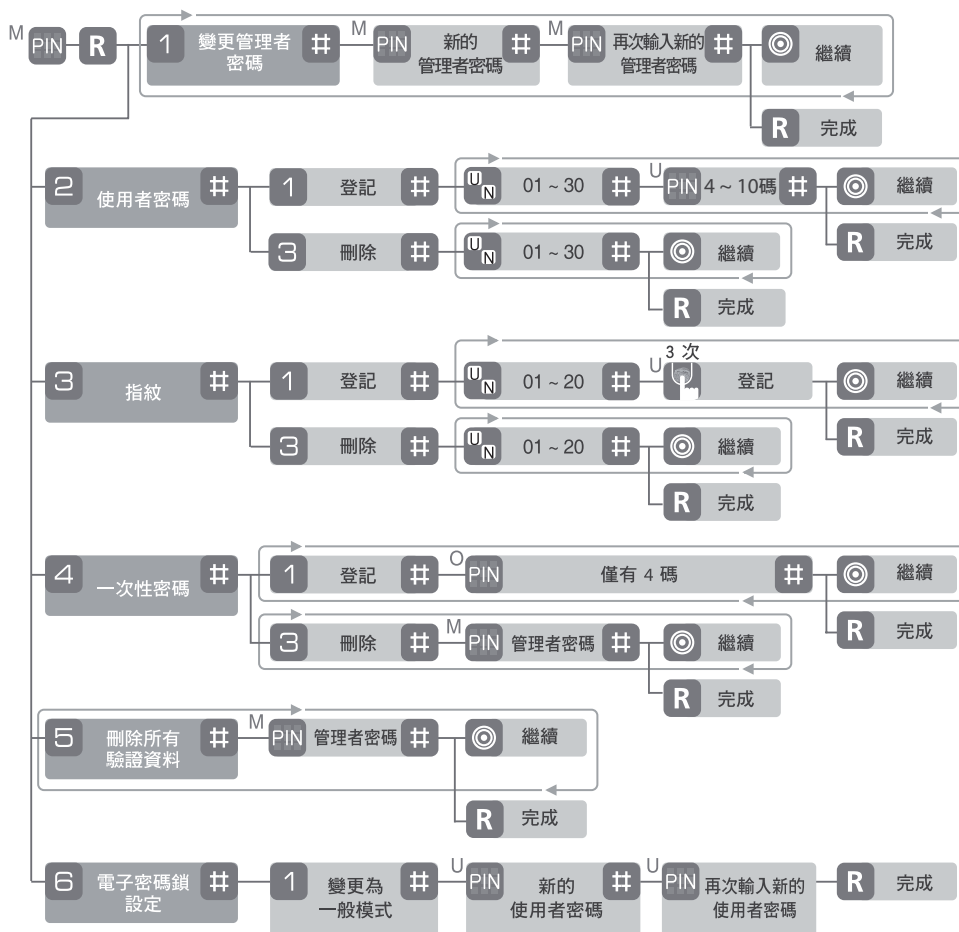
M PIN R 1 變更管理者密碼 # M PIN 新的管理者密碼 # M PIN 再次輸入新的管理者密碼 # 繼續
R 完成

2 使用者密碼 # 1 登記 # $U_N$ 01 ~ 30 # U PIN 4 ~ 10碼 # 繼續
R 完成
3 刪除 # $U_N$ 01 ~ 30 # 繼續
R 完成

3 指紋 # 1 登記 # $U_N$ 01 ~ 20 # U 3 次 登記 繼續
R 完成
3 刪除 # $U_N$ 01 ~ 20 # 繼續
R 完成

4 一次性密碼 # 1 登記 # O PIN 僅有 4 碼 # 繼續
R 完成
3 刪除 # M PIN 管理者密碼 # 繼續
R 完成

5 刪除所有驗證資料 # M PIN 管理者密碼 # 繼續
R 完成

6 電子密碼鎖設定 # 1 變更為一般模式 # U PIN 新的使用者密碼 # U PIN 再次輸入新的使用者密碼 R 完成